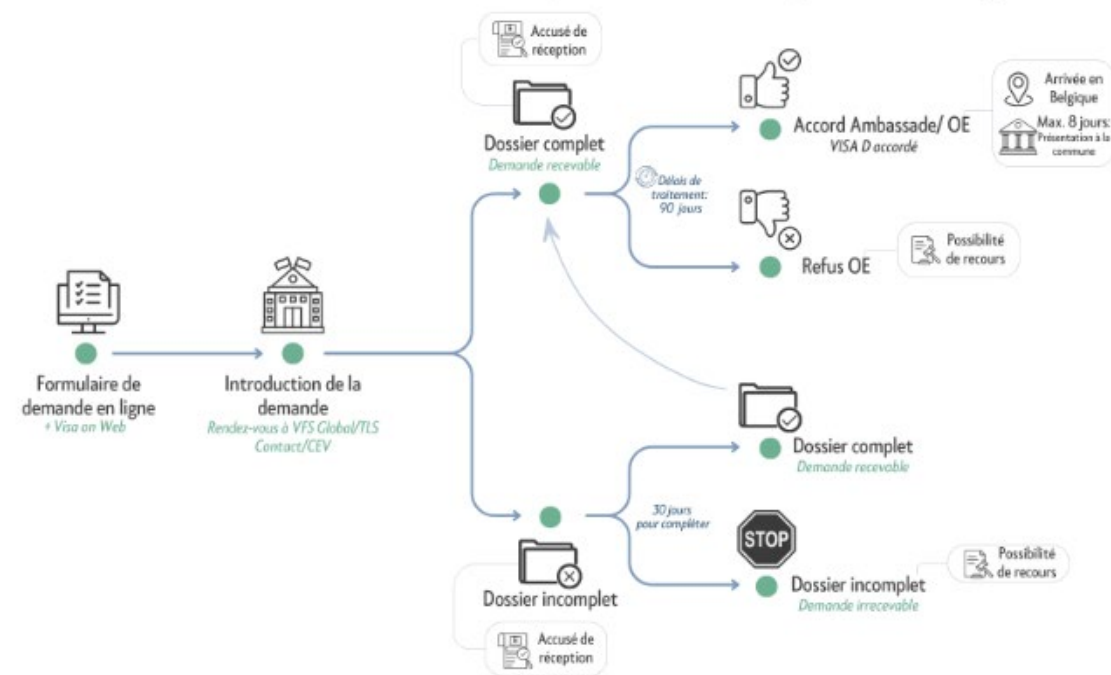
Formulaire de demande en ligne
+ Visa on Web

Introduction de la demande
Rendez-vous à VFS Global/TLS Contact/CEV

Accusé de réception

Dossier complet
Demande recevable

Délais de traitement: 90 jours

Accord Ambassade/ OE
VISA D accordé

Arrivée en Belgique

Max. 8 jours: Présentation à la commune

Refus OE

Possibilité de recours

Dossier complet
Demande recevable

30 jours pour compléter

STOP

Dossier incomplet
Demande irrecevable

Possibilité de recours

Dossier incomplet

Accusé de réception